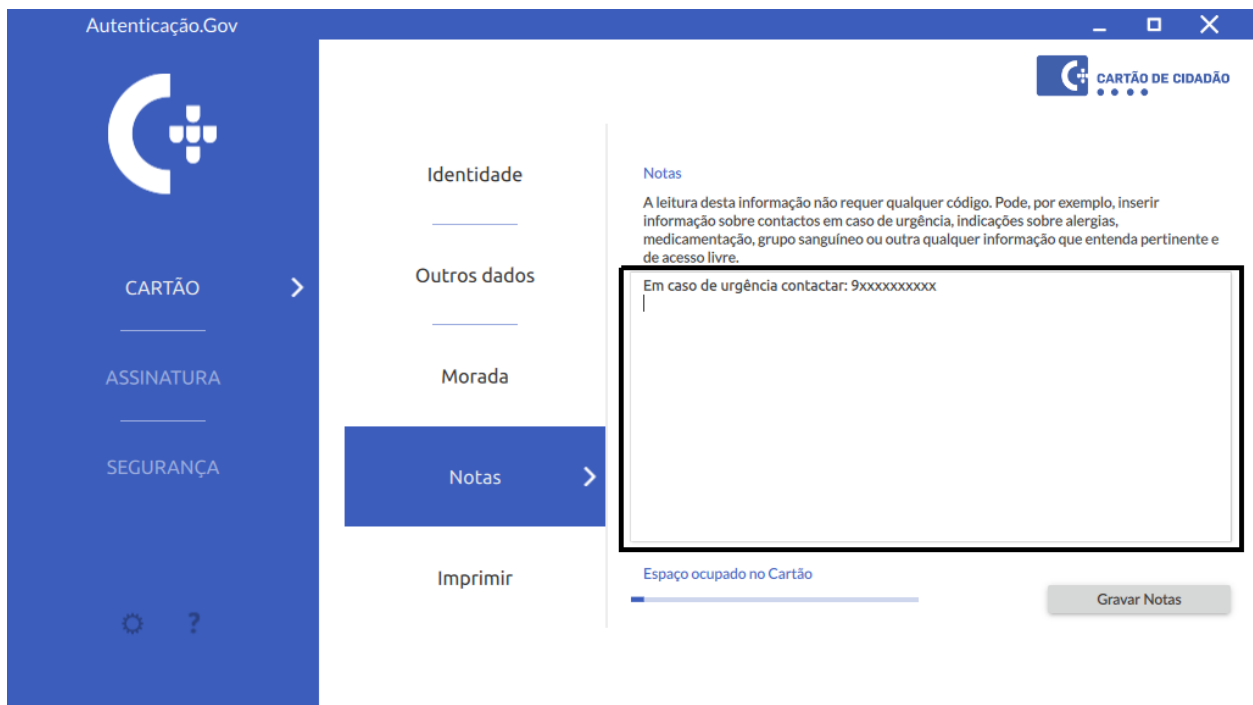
Autenticação.Gov

CARTÃO DE CIDADÃO

CARTÃO

ASSINATURA

SEGURANÇA

?

Identidade

Outros dados

Morada

Notas

Imprimir

Notas

A leitura desta informação não requer qualquer código. Pode, por exemplo, inserir informação sobre contactos em caso de urgência, indicações sobre alergias, medicamentação, grupo sanguíneo ou outra qualquer informação que entenda pertinente e de acesso livre.

Em caso de urgência contactar: 9xxxxxxxxx

Espaço ocupado no Cartão

Gravar Notas